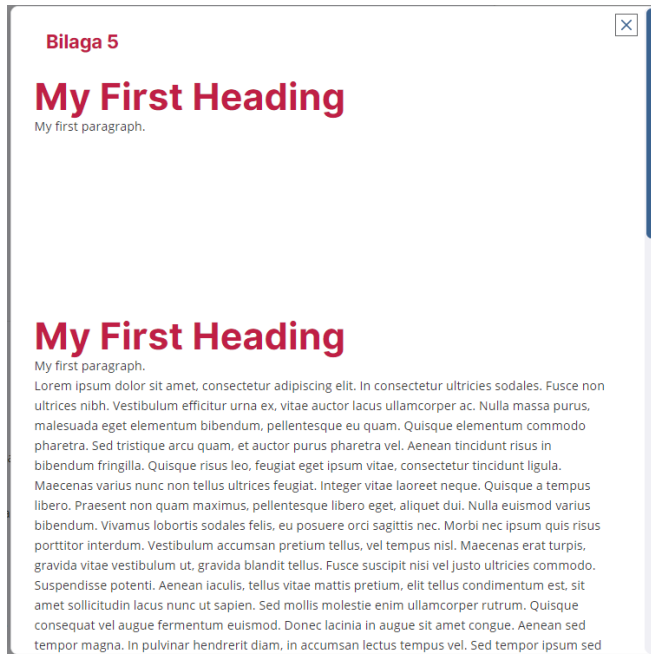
Bilaga 5

# My First Heading

My first paragraph.

# My First Heading

My first paragraph.

Lorem ipsum dolor sit amet, consectetur adipiscing elit. In consectetur ultricies sodales. Fusce non ultrices nibh. Vestibulum efficitur urna ex, vitae auctor lacus ullamcorper ac. Nulla massa purus, malesuada eget elementum bibendum, pellentesque eu quam. Quisque elementum commodo pharetra. Sed tristique arcu quam, et auctor purus pharetra vel. Aenean tincidunt risus in bibendum fringilla. Quisque risus leo, feugiat eget ipsum vitae, consectetur tincidunt ligula. Maecenas varius nunc non tellus ultrices feugiat. Integer vitae laoreet neque. Quisque a tempus libero. Praesent non quam maximus, pellentesque libero eget, aliquet dui. Nulla euismod varius bibendum. Vivamus lobortis sodales felis, eu posuere orci sagittis nec. Morbi nec ipsum quis risus porttitor interdum. Vestibulum accumsan pretium tellus, vel tempus nisl. Maecenas erat turpis, gravida vitae vestibulum ut, gravida blandit tellus. Fusce suscipit nisi vel justo ultricies commodo. Suspendisse potenti. Aenean iaculis, tellus vitae mattis pretium, elit tellus condimentum est, sit amet sollicitudin lacus nunc ut sapien. Sed mollis molestie enim ullamcorper rutrum. Quisque consequat vel augue fermentum euismod. Donec lacinia in augue sit amet congue. Aenean sed tempor magna. In pulvinar hendrerit diam, in accumsan lectus tempus vel. Sed tempor ipsum sed